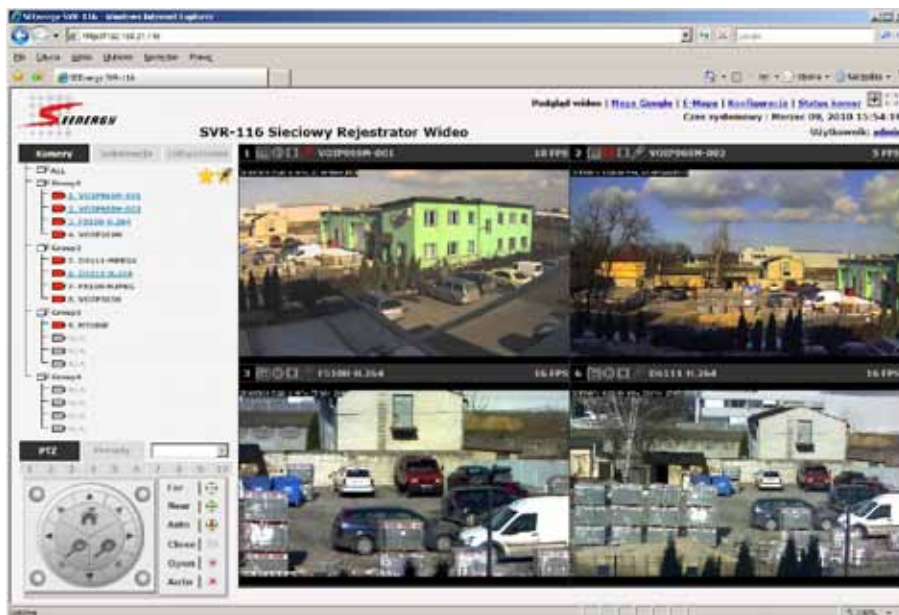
SEEnergy SVR-116 - Windows Internet Explorer

http://192.168.21.19

Plik Edycja Widok Ulubione Narzędzia Pomoc

SEEnergy SVR-116

SEENERGY

SVR-116 Sieciowy Rejestrator Wideo

Podgląd wideo | Mapa Google | E-Mapa | Konfiguracja | Status kamer

Czas systemowy : Marzec 09, 2010 15:54:19

Użytkownik: admin

Kamery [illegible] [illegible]

ALL

Group1

1. VOIP002M-001

2. VOIP002M-002

3. FS500 H.264

4. VOIP201M

Group2

5. DS111 MPEG4

6. DS111 H.264

7. FS500 MJPEG

8. VOIP502M

Group3

9. RT100E

N/A

N/A

N/A

Group4

N/A

N/A

N/A

N/A

PTZ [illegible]

1 2 3 4 5 6 7 8 9 10

Far

Near

Auto

Close

Open

Auto

1 VOIP002M-001 18 FPS

2 VOIP002M-002 5 FPS

3 FS500 H.264 16 FPS

4 DS111 H.264 16 FPS